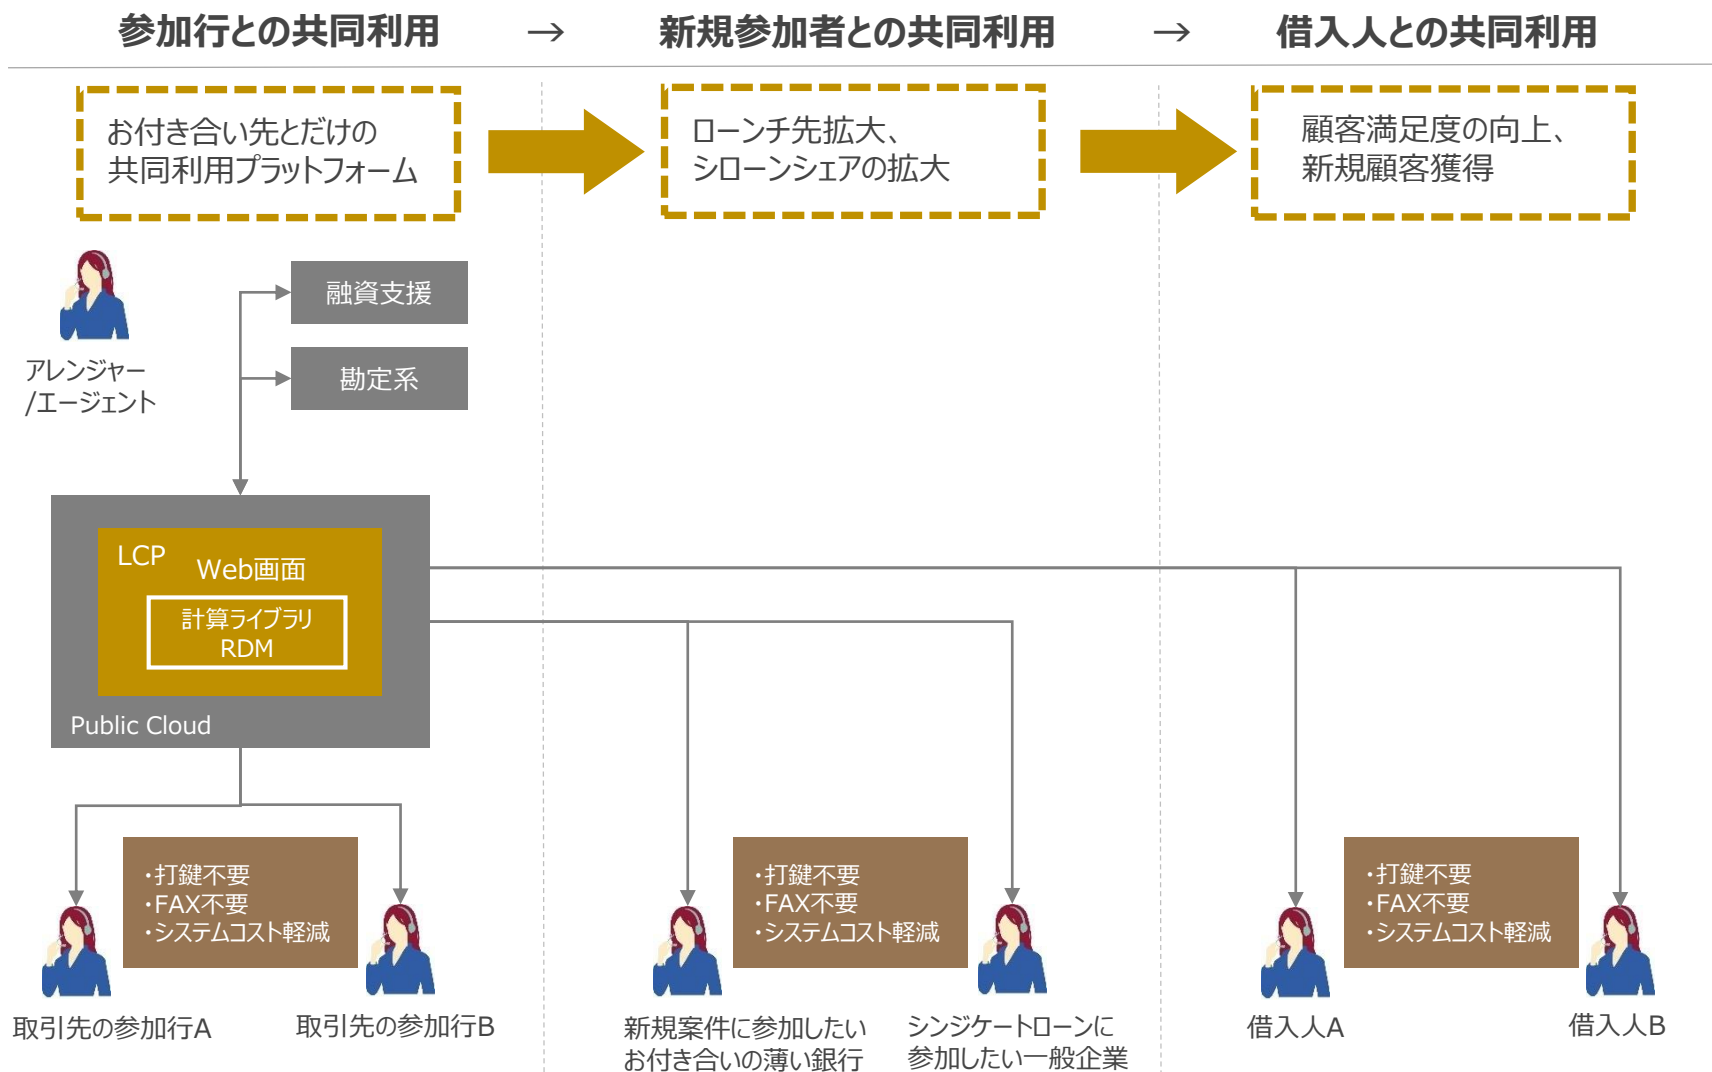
参加行との共同利用 → 新規参加者との共同利用 → 借入人との共同利用

お付き合い先とだけの共同利用プラットフォーム

ローンチ先拡大、シローンシェアの拡大

顧客満足度の向上、新規顧客獲得

アレンジャー/エージェント

融資支援

勘定系

LCP

Web画面

計算ライブラリ RDM

Public Cloud

・打鍵不要
・FAX不要
・システムコスト軽減

取引先の参加行A

取引先の参加行B

・打鍵不要
・FAX不要
・システムコスト軽減

新規案件に参加したいお付き合いの薄い銀行

シンジケートローンに参加したい一般企業

・打鍵不要
・FAX不要
・システムコスト軽減

借入人A

借入人B